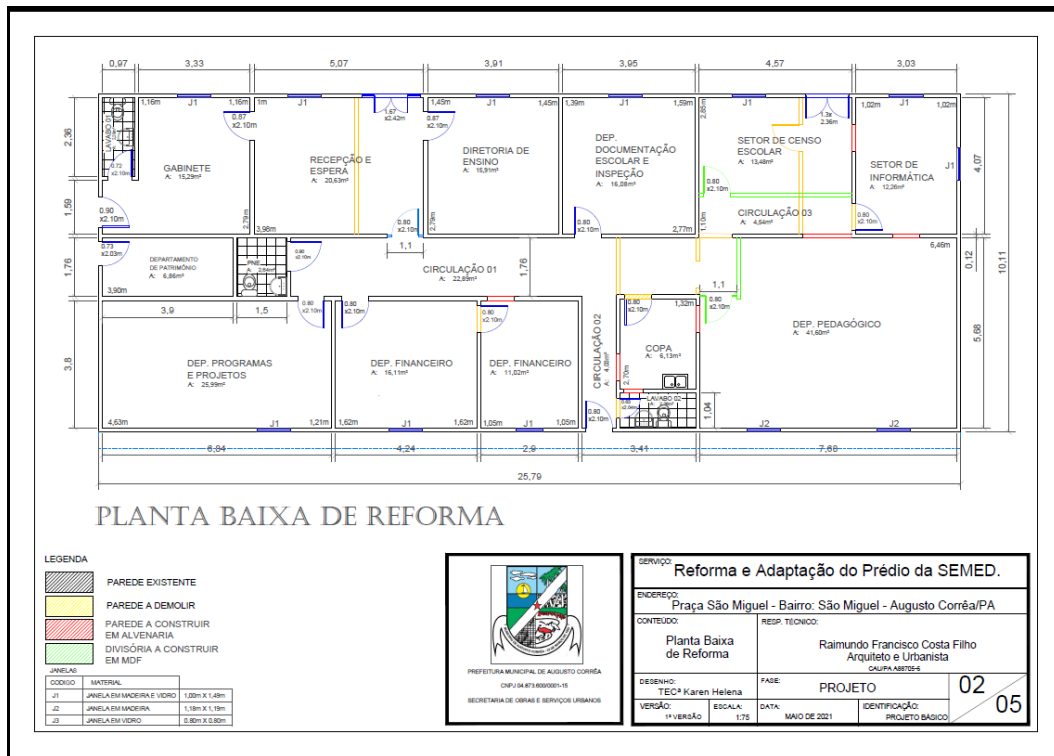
0,97 3,33 5,07 3,91 3,95 4,57 3,03

2,36 1,59 1,76 3,8 4,07 0,12 5,68 10,11

1,16m J1 1,16m 1m J1 1,45m J1 1,45m 1,39m J1 1,59m 2,88m J1 1,02m J1 1,02m

LAVABO 01

0,72 x2,10m

GABINETE
A: 15,29m²

0,87 x2,10m

1,67 x2,42m

RECEPÇÃO E ESPERA
A: 20,63m²

0,87 x2,10m

DIRETORIA DE ENSINO
A: 15,91m²

DEP. DOCUMENTAÇÃO ESCOLAR E INSPEÇÃO
A: 16,08m²

1,3x 2,36m

SETOR DE CENSO ESCOLAR
A: 13,48m²

SETOR DE INFORMÁTICA
A: 12,26m²

J1

0,90 x2,10m

2,79m 3,98m

0,80 x2,10m 2,79m

0,80 x2,10m 2,77m

0,80 x2,10m 1,10m

CIRCULAÇÃO 03
A: 4,54m²

0,80 x2,10m

6,46m

0,73 x2,03m

DEPARTAMENTO DE PATRIMÔNIO
A: 6,86m²

3,90m

PNE
A: 2,64m²

0,80 x2,10m

1,1

CIRCULAÇÃO 01
A: 22,89m²

1,76

1,1

0,80 x2,10m

3,9 1,5

0,80 x2,10m 0,80 x2,10m

0,80 x2,10m

CIRCULAÇÃO 02
A: 4,08m²

0,80 x2,10m 1,32m

DEP. PEDAGÓGICO
A: 41,60m²

DEP. PROGRAMAS E PROJETOS
A: 25,99m²

DEP. FINANCEIRO
A: 16,11m²

DEP. FINANCEIRO
A: 11,02m²

COPA
A: 6,13m²

2,70m

LAVABO 02

0,60 x2,00m

1,04

4,63m J1 1,21m 1,62m J1 1,62m 1,05m J1 1,05m 0,80 x2,10m J2 J2

6,84 4,24 2,9 3,41 7,68

25,79

PLANTA BAIXA DE REFORMA

LEGENDA

PAREDE EXISTENTE

PAREDE A DEMOLIR

PAREDE A CONSTRUIR EM ALVENARIA

DIVISÓRIA A CONSTRUIR EM MDF

JANELAS

| CODIGO | MATERIAL | |
|---|---|---|
| J1 | JANELA EM MADEIRA E VIDRO | 1,00m X 1,49m |
| J2 | JANELA EM MADEIRA | 1,18m X 1,19m |
| J3 | JANELA EM VIDRO | 0,80m X 0,80m |

PREFEITURA MUNICIPAL DE AUGUSTO CORRÊA
CNPJ 04.873.600/0001-15
SECRETARIA DE OBRAS E SERVIÇOS URBANOS

SERVIÇO:
Reforma e Adaptação do Prédio da SEMED.

ENDEREÇO:
Praça São Miguel - Bairro: São Miguel - Augusto Corrêa/PA

CONTEÚDO:
Planta Baixa de Reforma

RESP. TÉCNICO:
Raimundo Francisco Costa Filho
Arquiteto e Urbanista
CAU/PA A88705-6

DESENHO:
TECª Karen Helena

FASE:
PROJETO

02
05

VERSÃO:
1ª VERSÃO

ESCALA:
1:75

DATA:
MAIO DE 2021

IDENTIFICAÇÃO:
PROJETO BÁSICO